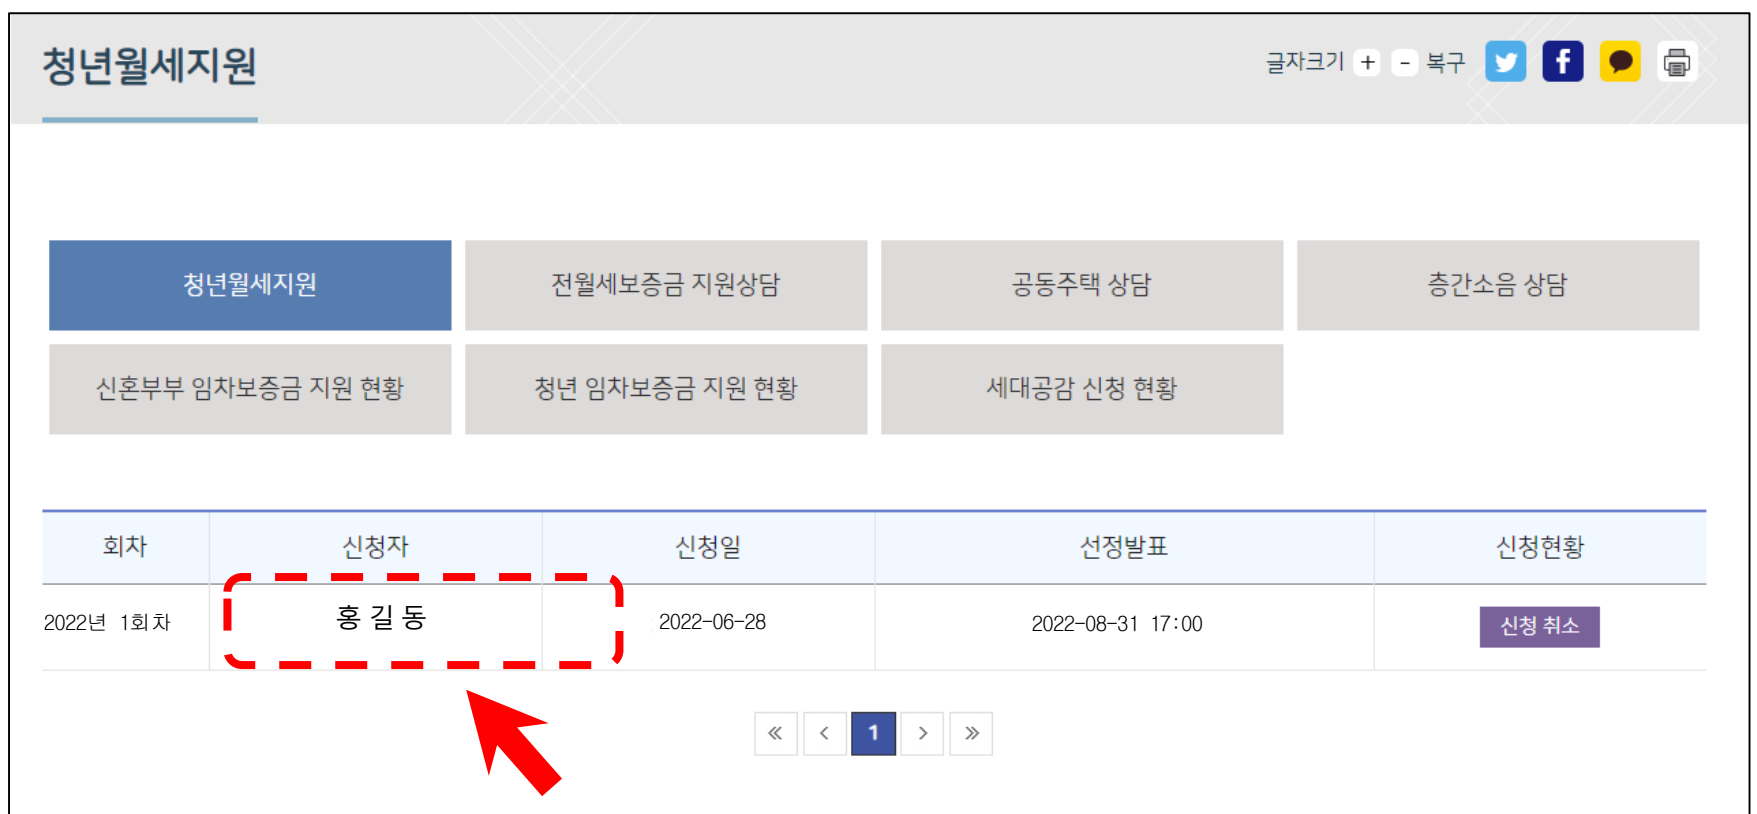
청년월세지원

글자크기 + - 복구

청년월세지원
전월세보증금 지원상담
공동주택 상담
층간소음 상담
신혼부부 임차보증금 지원 현황
청년 임차보증금 지원 현황
세대공감 신청 현황

| 회차 | 신청자 | 신청일 | 선정발표 | 신청현황 |
|---|---|---|---|---|
| 2022년 1회차 | 홍 길 동 | 2022-06-28 | 2022-08-31 17:00 | 신청 취소 |

« ‹ 1 › »